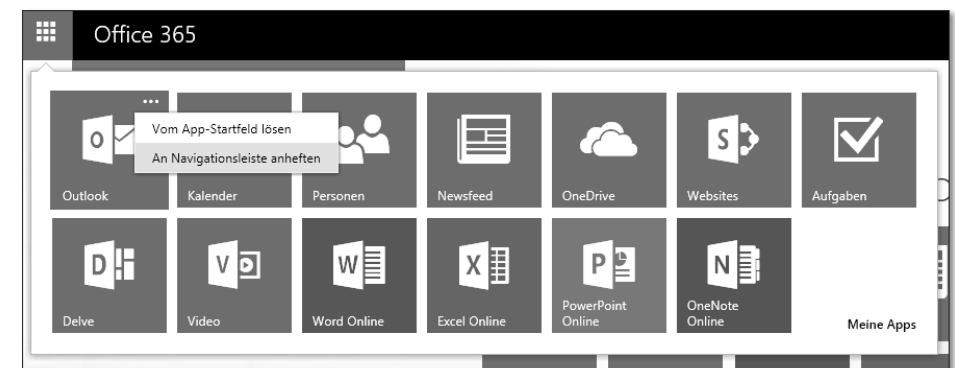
Office 365

...
Vom App-Startfeld lösen
An Navigationsleiste anheften

Outlook
Kalender
Personen
Newsfeed
OneDrive
Websites
Aufgaben

Delve
Video
Word Online
Excel Online
PowerPoint Online
OneNote Online
Meine Apps